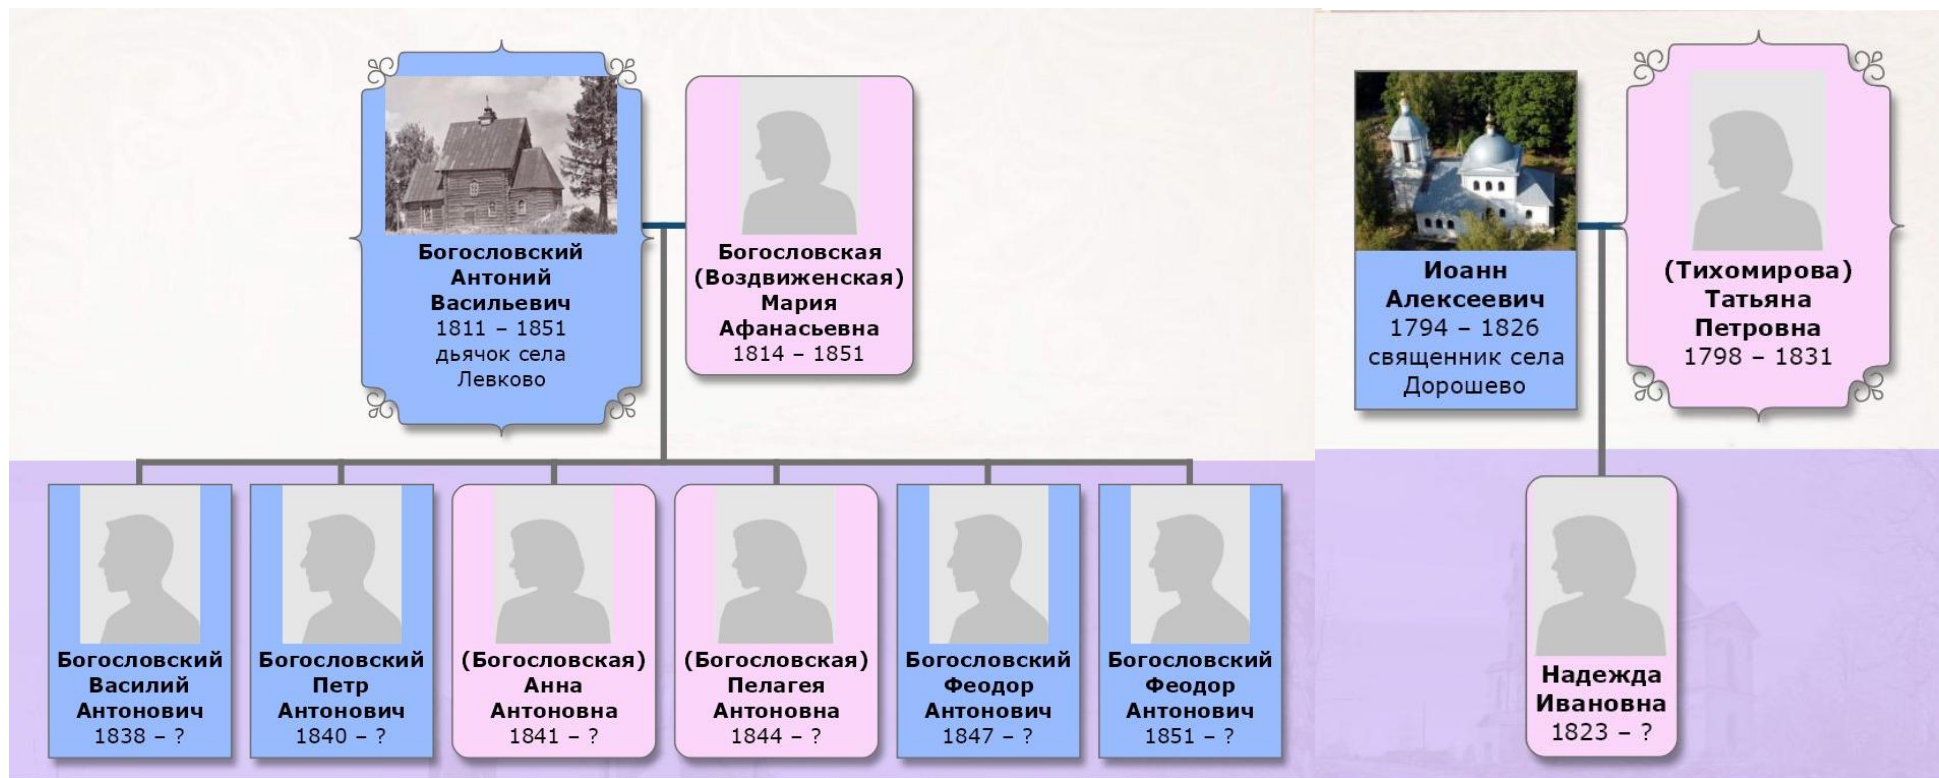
Богословский Антоний Васильевич
1811 – 1851
дьячок села Левково

Богословская (Воздвиженская) Мария Афанасьевна
1814 – 1851

Иоанн Алексеевич
1794 – 1826
священник села Дорошево

(Тихомирова) Татьяна Петровна
1798 – 1831

Богословский Василий Антонович
1838 – ?

Богословский Петр Антонович
1840 – ?

(Богословская) Анна Антоновна
1841 – ?

(Богословская) Пелагея Антоновна
1844 – ?

Богословский Феодор Антонович
1847 – ?

Богословский Феодор Антонович
1851 – ?

Надежда Ивановна
1823 – ?